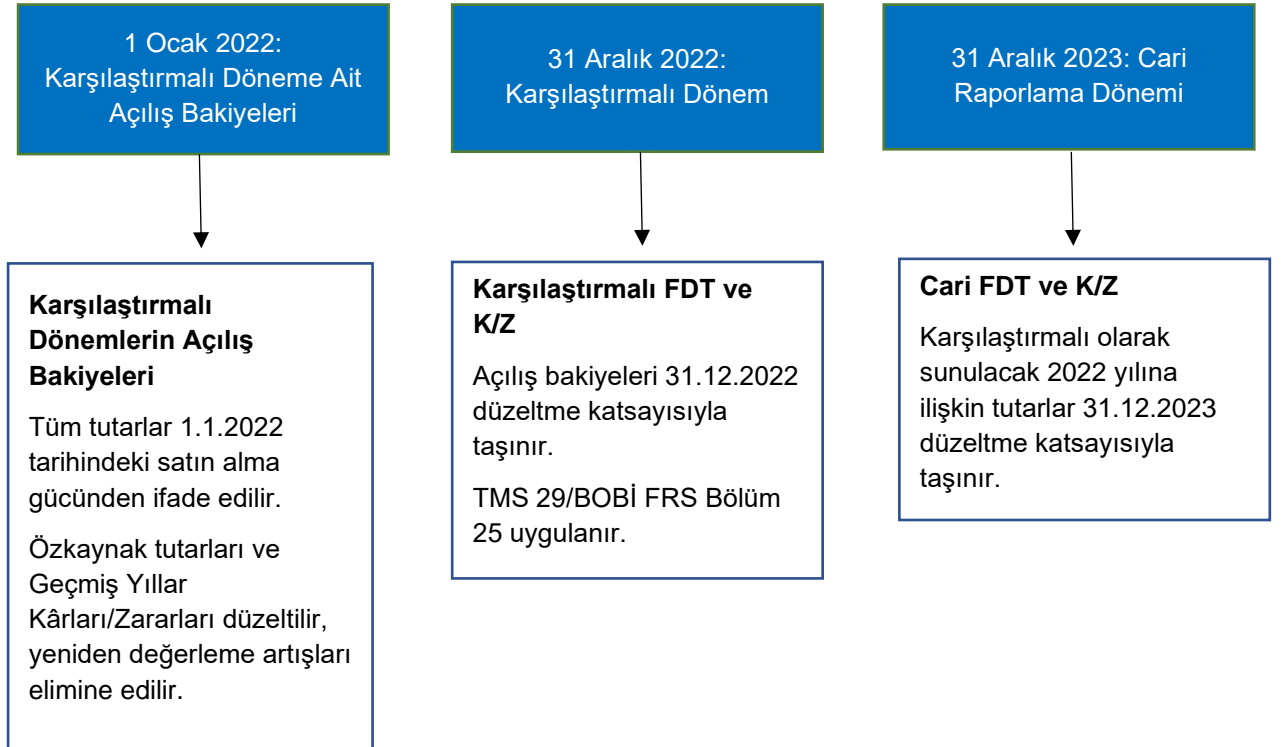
1 Ocak 2022: Karşılaştırmalı Döneme Ait Açılış Bakiyeleri

31 Aralık 2022: Karşılaştırmalı Dönem

31 Aralık 2023: Cari Raporlama Dönemi

**Karşılaştırmalı Dönemlerin Açılış Bakiyeleri**

Tüm tutarlar 1.1.2022 tarihindeki satın alma gücünden ifade edilir.

Özkaynak tutarları ve Geçmiş Yıllar Kârları/Zararları düzeltilir, yeniden değerleme artışları elimine edilir.

**Karşılaştırmalı FDT ve K/Z**

Açılış bakiyeleri 31.12.2022 düzeltme katsayısıyla taşınır.

TMS 29/BOBİ FRS Bölüm 25 uygulanır.

**Cari FDT ve K/Z**

Karşılaştırmalı olarak sunulacak 2022 yılına ilişkin tutarlar 31.12.2023 düzeltme katsayısıyla taşınır.